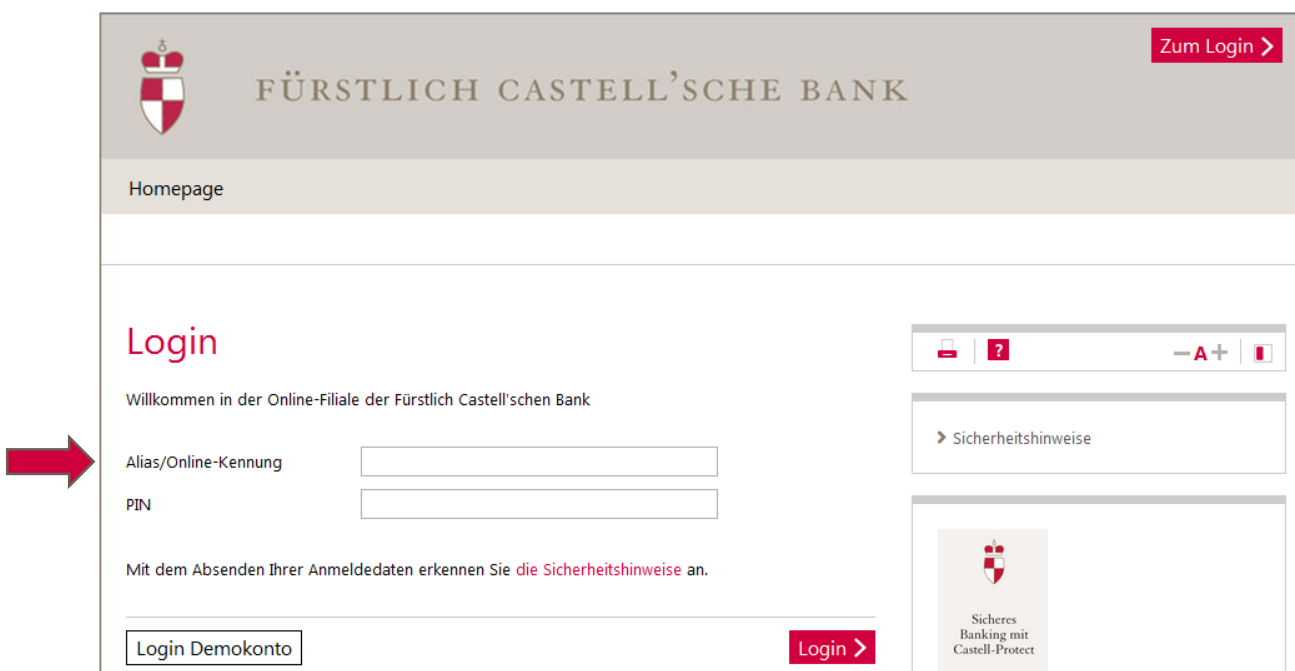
Zum Login

FÜRSTLICH CASTELL'SCHE BANK

Homepage

Login

Willkommen in der Online-Filiale der Fürstlich Castell'schen Bank

Alias/Online-Kennung

PIN

Mit dem Absenden Ihrer Anmeldedaten erkennen Sie die Sicherheitshinweise an.

Login Demokonto

Login

?

A

Sicherheitshinweise

Sicheres Banking mit Castell-Protect